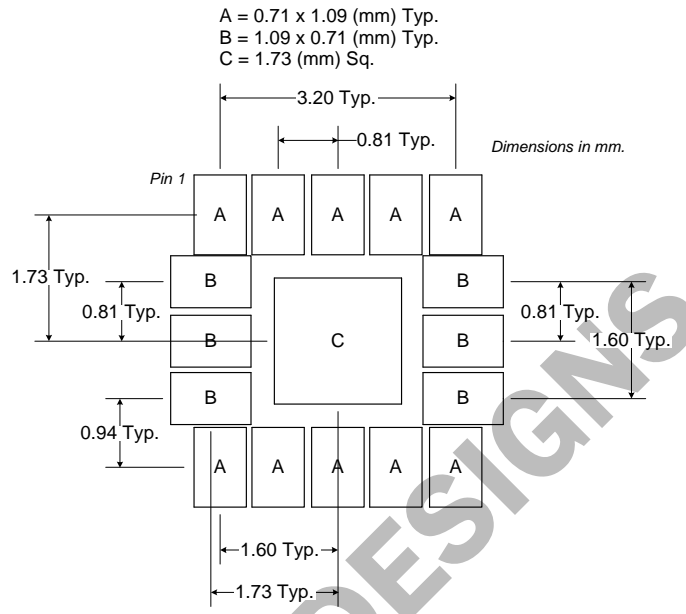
A = 0.71 x 1.09 (mm) Typ.
B = 1.09 x 0.71 (mm) Typ.
C = 1.73 (mm) Sq.

3.20 Typ.

0.81 Typ.

Dimensions in mm.

Pin 1

A A A A A

1.73 Typ.

B B

0.81 Typ.

0.81 Typ.

B C B

1.60 Typ.

B B

0.94 Typ.

A A A A A

1.60 Typ.

1.73 Typ.

DESIGNS